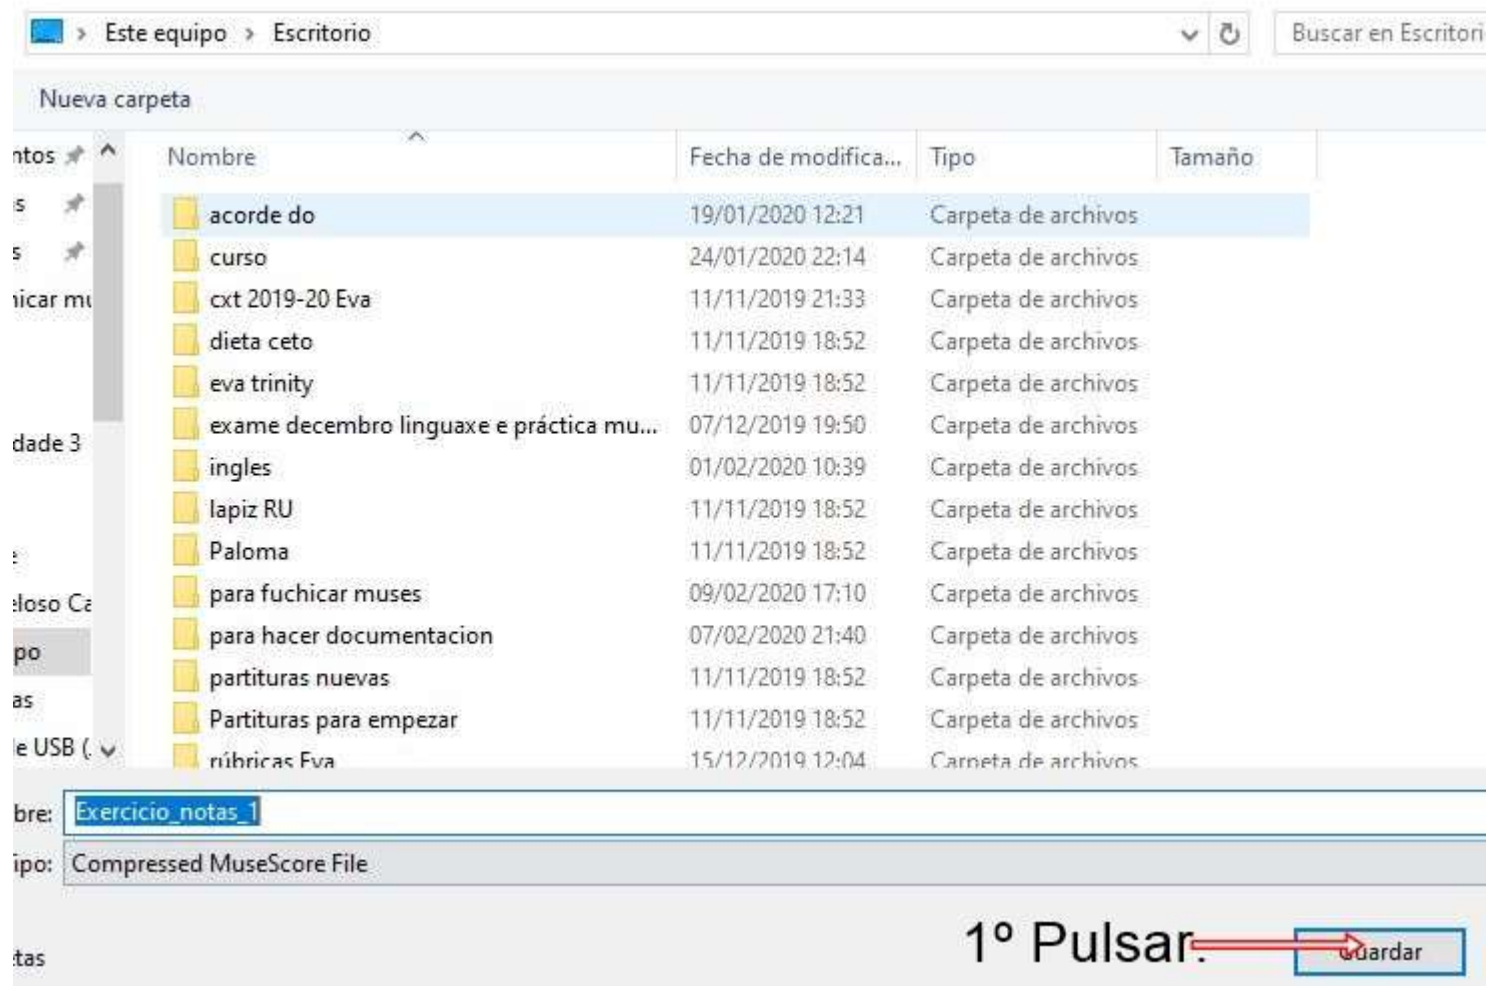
Este equipo > Escritorio

Buscar en Escritori

Nueva carpeta

ntos
s
s
nicar mu
dade 3
e
eloso Ca
po
as
e USB (

| Nombre | Fecha de modifica... | Tipo | Tamaño |
|---|---|---|---|
| acorde do | 19/01/2020 12:21 | Carpeta de archivos | |
| curso | 24/01/2020 22:14 | Carpeta de archivos | |
| cxt 2019-20 Eva | 11/11/2019 21:33 | Carpeta de archivos | |
| dieta ceto | 11/11/2019 18:52 | Carpeta de archivos | |
| eva trinity | 11/11/2019 18:52 | Carpeta de archivos | |
| exame decembro linguaxe e práctica mu... | 07/12/2019 19:50 | Carpeta de archivos | |
| ingles | 01/02/2020 10:39 | Carpeta de archivos | |
| lapiz RU | 11/11/2019 18:52 | Carpeta de archivos | |
| Paloma | 11/11/2019 18:52 | Carpeta de archivos | |
| para fuchicar muses | 09/02/2020 17:10 | Carpeta de archivos | |
| para hacer documentacion | 07/02/2020 21:40 | Carpeta de archivos | |
| partituras nuevas | 11/11/2019 18:52 | Carpeta de archivos | |
| Partituras para empezar | 11/11/2019 18:52 | Carpeta de archivos | |
| rúbricas Eva | 15/12/2019 12:04 | Carpeta de archivos | |

bre: Exercicio_notas_1
ipo: Compressed MuseScore File

tas

1º Pulsar Guardar